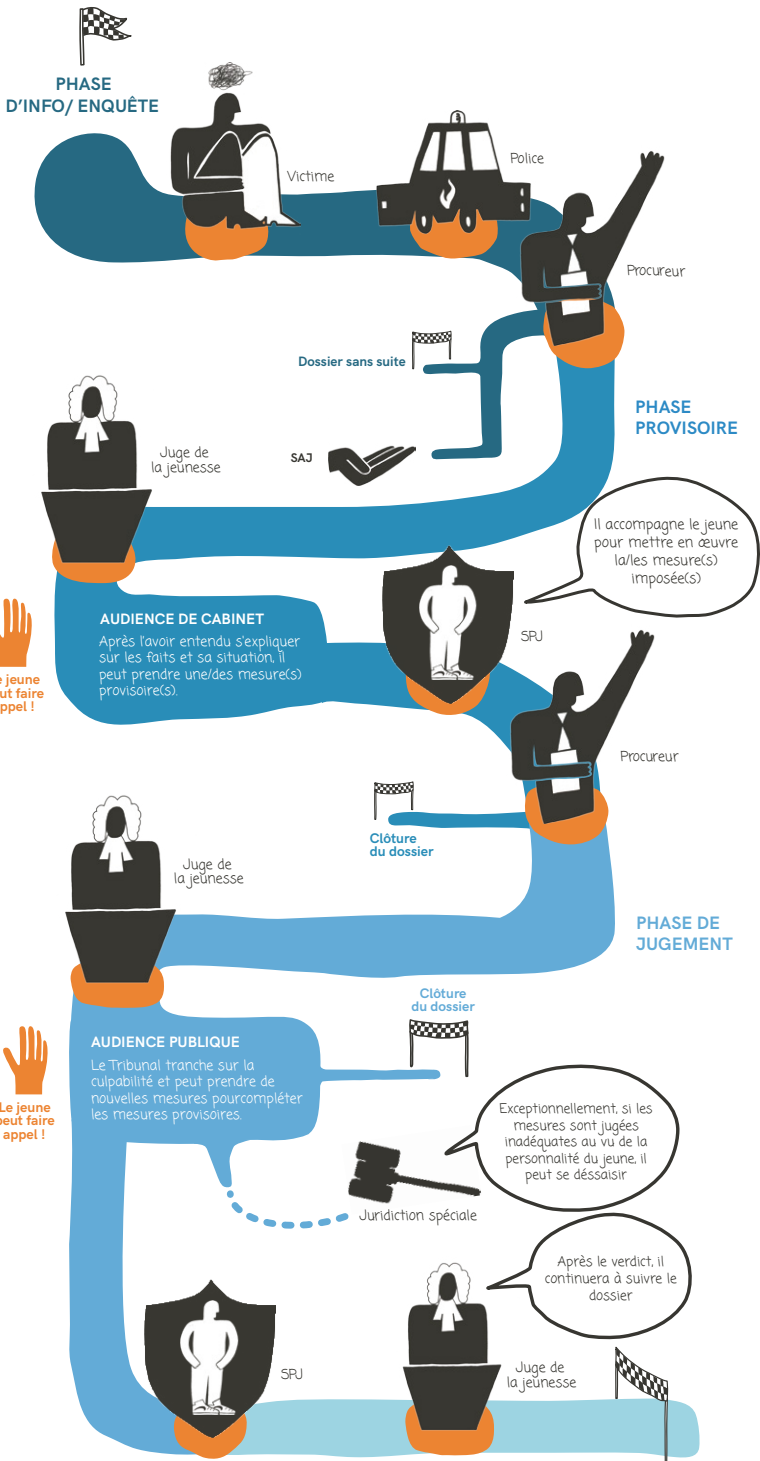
PHASE D'INFO/ ENQUÊTE

Victime

Police

Procureur

Dossier sans suite

PHASE PROVISOIRE

Juge de la jeunesse

SAJ

Il accompagne le jeune pour mettre en œuvre la/les mesure(s) imposée(s)

AUDIENCE DE CABINET

Après l'avoir entendu s'expliquer sur les faits et sa situation, il peut prendre une/des mesure(s) provisoire(s).

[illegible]e jeune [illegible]ut faire appel !

SPJ

Procureur

Clôture du dossier

Juge de la jeunesse

PHASE DE JUGEMENT

Clôture du dossier

AUDIENCE PUBLIQUE

Le Tribunal tranche sur la culpabilité et peut prendre de nouvelles mesures pourcompléter les mesures provisoires.

Le jeune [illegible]peut faire appel !

Exceptionnellement, si les mesures sont jugées inadéquates au vu de la personnalité du jeune, il peut se déssaisir

Juridiction spéciale

Après le verdict, il continuera à suivre le dossier

SPJ

Juge de la jeunesse